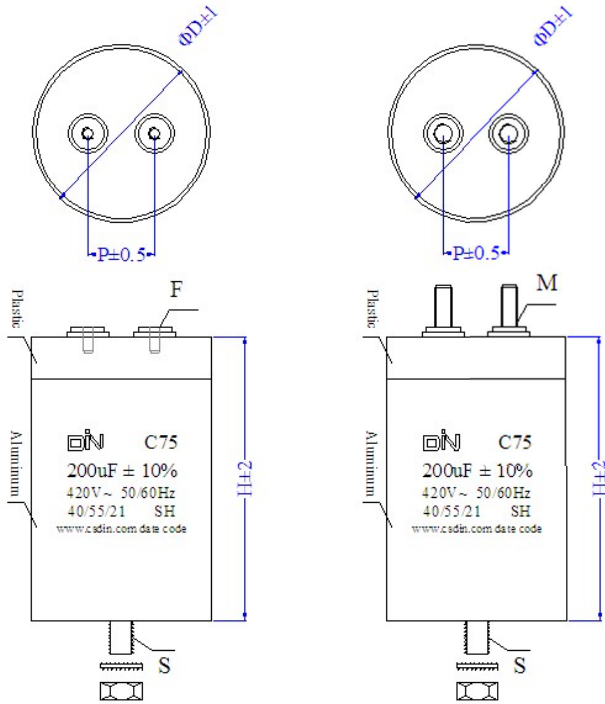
ΦD±1

P±0.5

F

Plastic

Aluminum

DIN C75

200uF ± 10%

420V~ 50/60Hz

40/55/21 SH

www.csdin.com date code

H±2

S

ΦD±1

P±0.5

M

Plastic

Aluminum

DIN C75

200uF ± 10%

420V~ 50/60Hz

40/55/21 SH

www.csdin.com date code

H±2

S